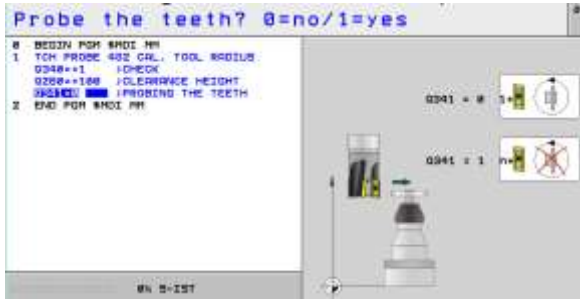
Probe the teeth? 0=no/1=yes

0 BEGIN PGM $MDI MM
1 TCH PROBE 482 CAL. TOOL RADIUS
Q340=+1 ;CHECK
Q260=+100 ;CLEARANCE HEIGHT
Q341=0 ;PROBING THE TEETH
2 END PGM $MDI MM

Q341 = 0 1•
Q341 = 1 n•

0% S-IST